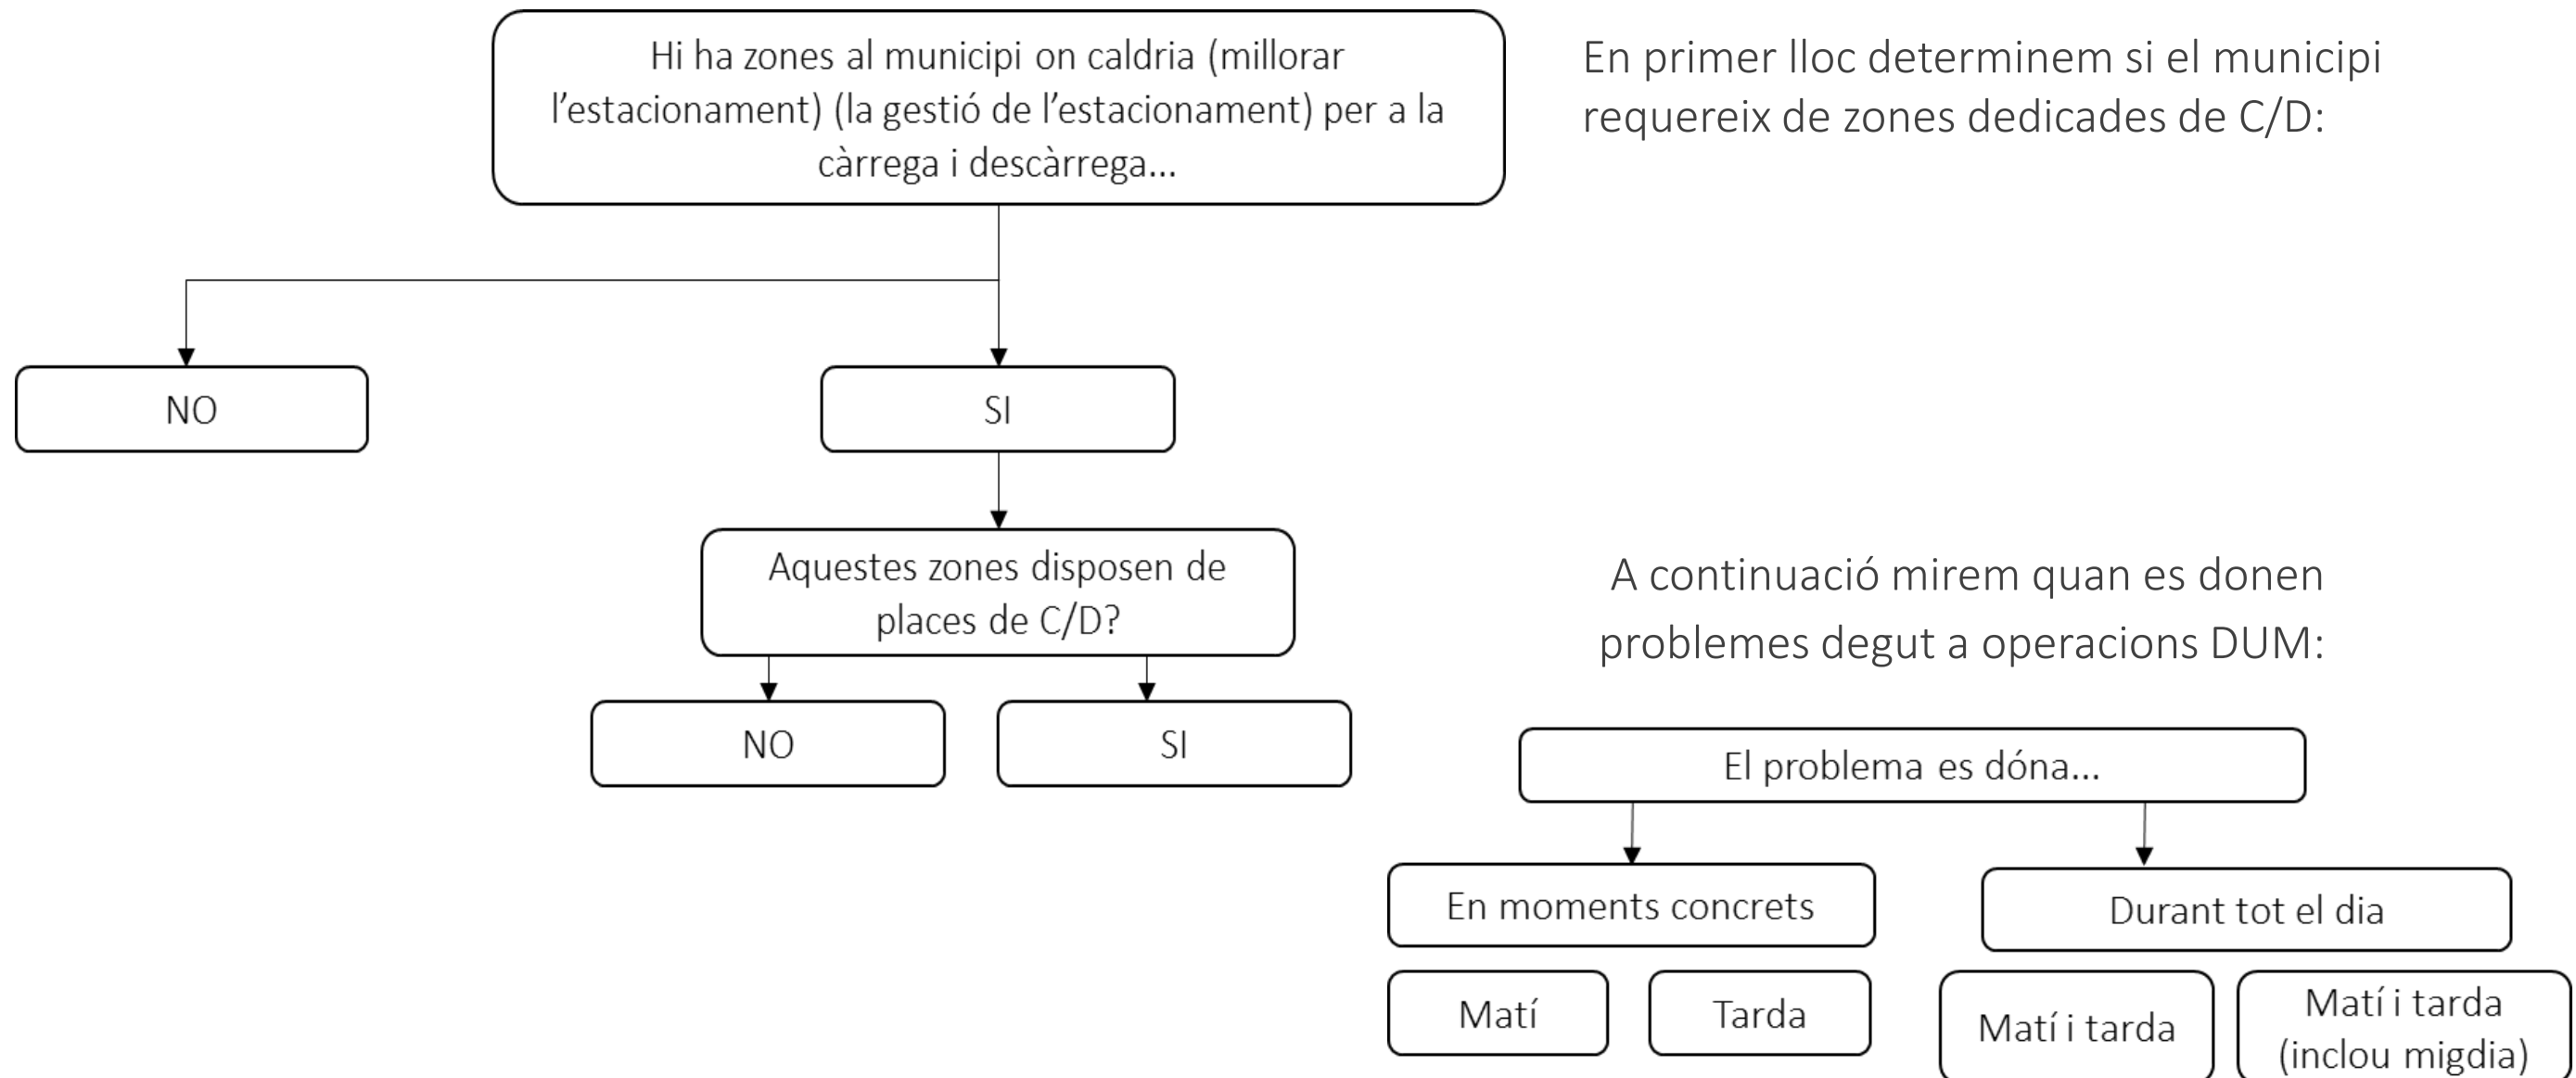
Hi ha zones al municipi on caldria (millorar l’estacionament) (la gestió de l’estacionament) per a la càrrega i descàrrega...

En primer lloc determinem si el municipi requereix de zones dedicades de C/D:

NO

SI

Aquestes zones disposen de places de C/D?

NO

SI

A continuació mirem quan es donen problemes degut a operacions DUM:

El problema es dóna...

En moments concrets

Durant tot el dia

Matí

Tarda

Matí i tarda

Matí i tarda (inclou migdia)